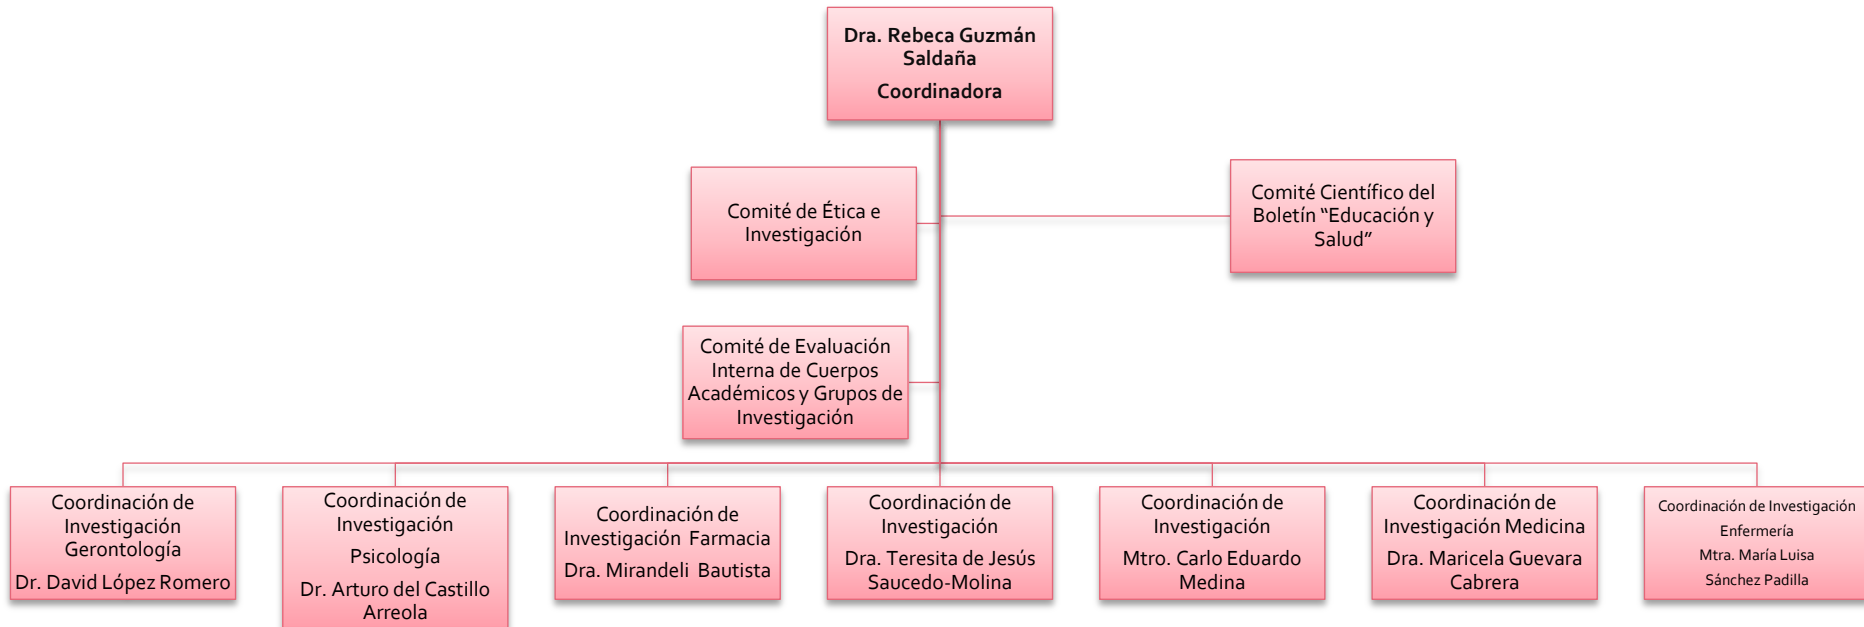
Dra. Rebeca Guzmán Saldaña

Coordinadora

Comité de Ética e Investigación

Comité Científico del Boletín “Educación y Salud”

Comité de Evaluación Interna de Cuerpos Académicos y Grupos de Investigación

Coordinación de Investigación Gerontología

Dr. David López Romero

Coordinación de Investigación

Psicología

Dr. Arturo del Castillo Arreola

Coordinación de Investigación Farmacia

Dra. Mirandeli Bautista

Coordinación de Investigación

Dra. Teresita de Jesús Saucedo-Molina

Coordinación de Investigación

Mtro. Carlo Eduardo Medina

Coordinación de Investigación Medicina

Dra. Maricela Guevara Cabrera

Coordinación de Investigación Enfermería

Mtra. María Luisa Sánchez Padilla